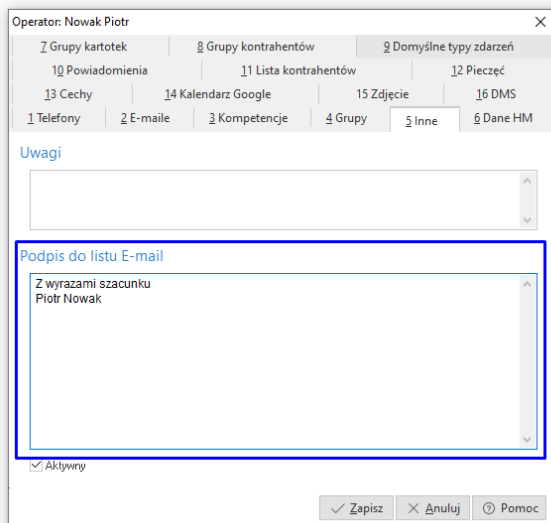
Operator: Nowak Piotr

7 Grupy kartotek
8 Grupy kontrahentów
9 Domyślne typy zdarzeń
10 Powiadomienia
11 Lista kontrahentów
12 Pieczęć
13 Cechy
14 Kalendarz Google
15 Zdjęcie
16 DMS
1 Telefony
2 E-maile
3 Kompetencje
4 Grupy
5 Inne
6 Dane HM

Uwagi

Podpis do listu E-mail

Z wyrazami szacunku
Piotr Nowak

Aktywny

Zapisz
Anuluj
Pomoc